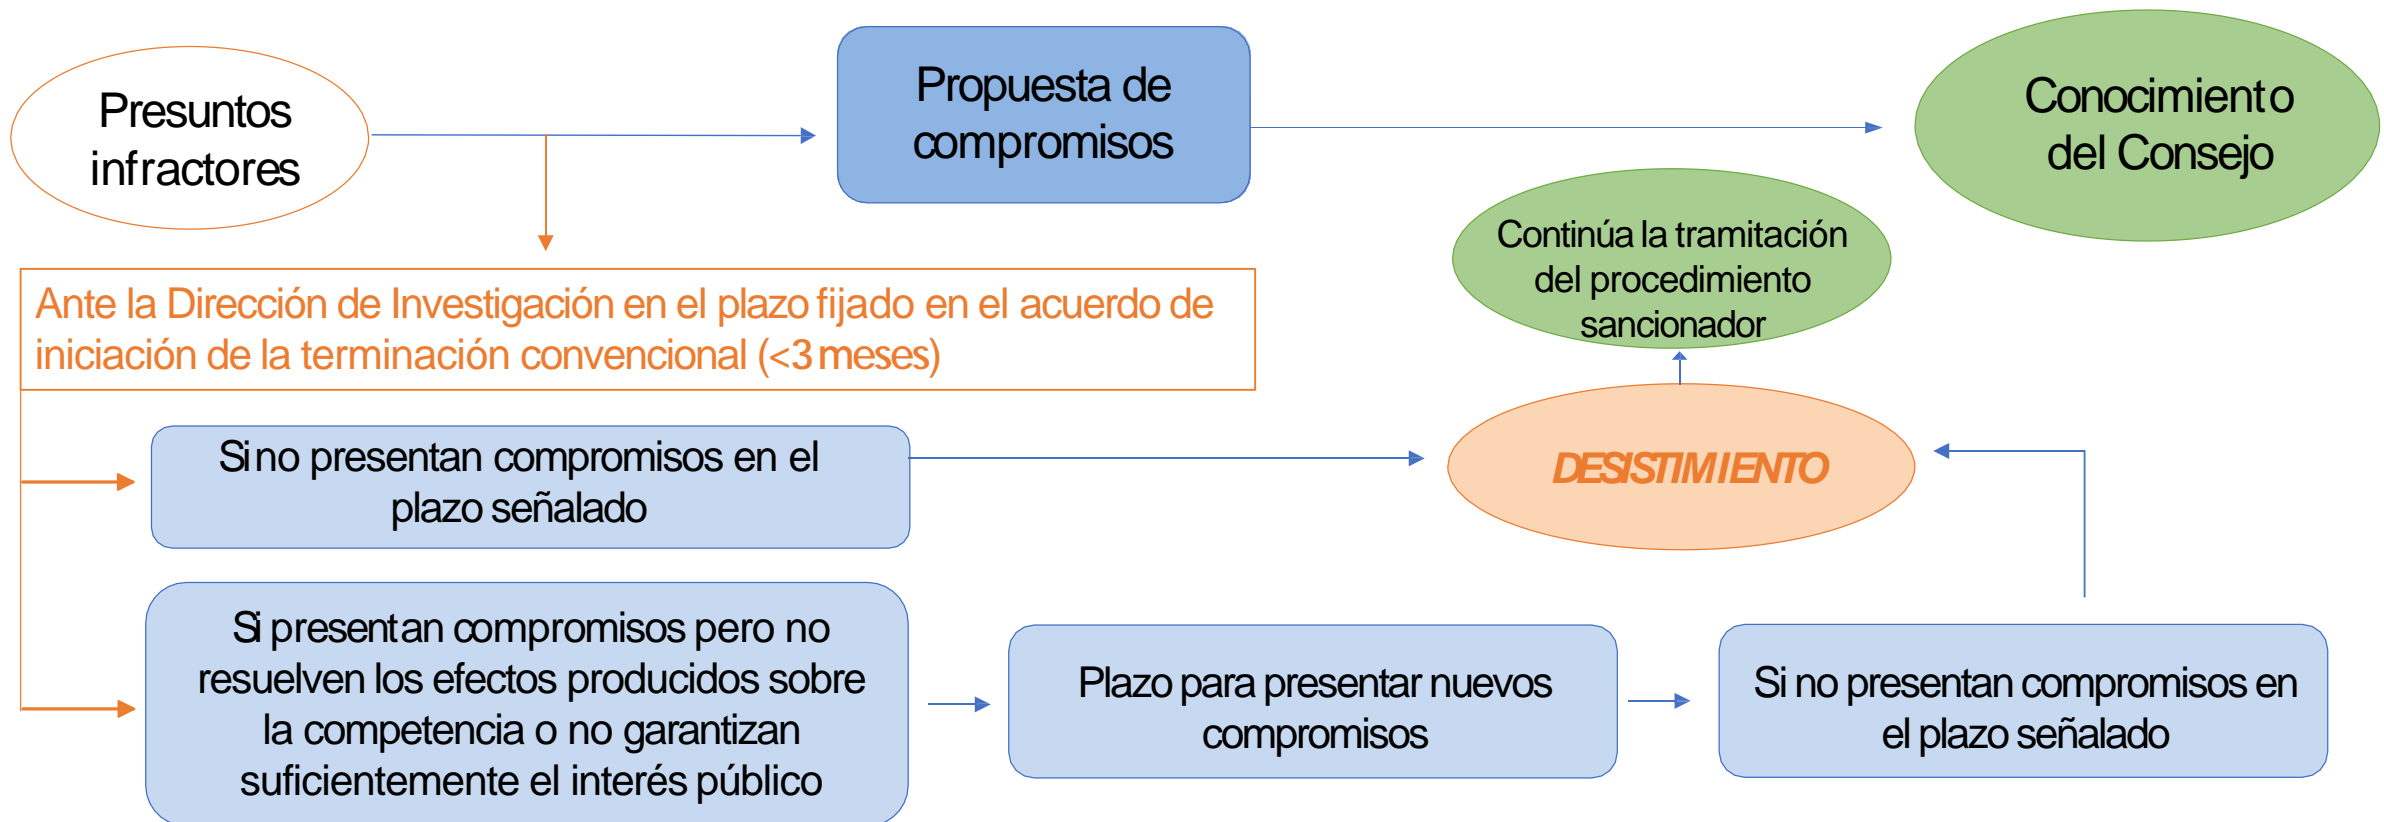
Presuntos infractores

Propuesta de compromisos

Conocimiento del Consejo

Continúa la tramitación del procedimiento sancionador

Ante la Dirección de Investigación en el plazo fijado en el acuerdo de iniciación de la terminación convencional (<3 meses)

Si no presentan compromisos en el plazo señalado

DESISTIMIENTO

Si presentan compromisos pero no resuelven los efectos producidos sobre la competencia o no garantizan suficientemente el interés público

Plazo para presentar nuevos compromisos

Si no presentan compromisos en el plazo señalado